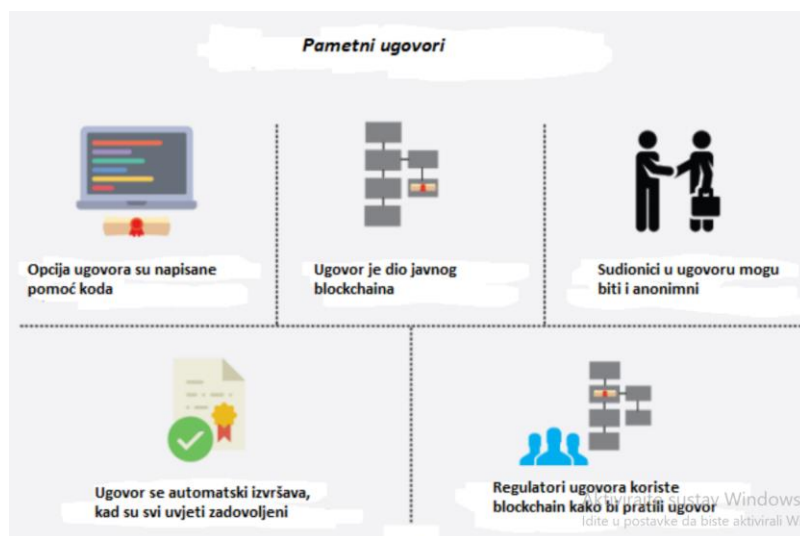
Pametni ugovori

Opcija ugovora su napisane pomoć koda

Ugovor je dio javnog blockchaina

Sudionici u ugovoru mogu biti i anonimni

Ugovor se automatski izvršava, kad su svi uvjeti zadovoljeni

Regulatori ugovora koriste blockchain kako bi pratili ugovor

Aktivirajte sustav Windows
Idite u postavke da biste aktivirali W